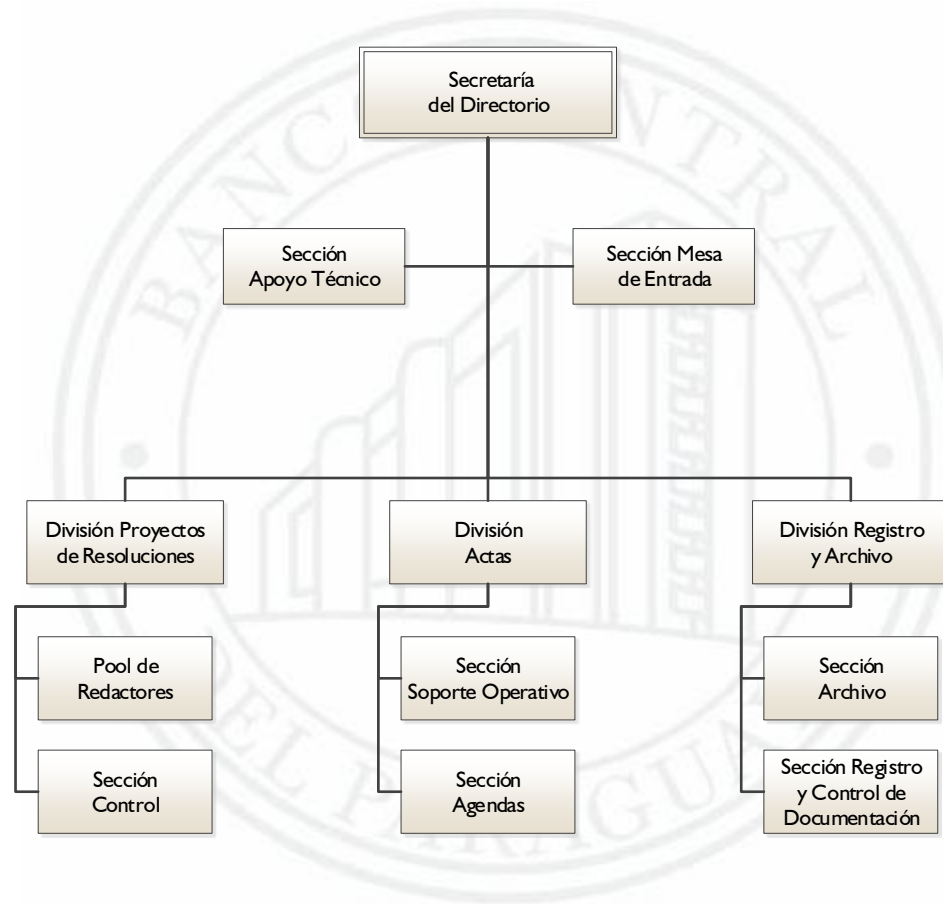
Secretaría del Directorio

Sección Apoyo Técnico

Sección Mesa de Entrada

División Proyectos de Resoluciones

Pool de Redactores

Sección Control

División Actas

Sección Soporte Operativo

Sección Agendas

División Registro y Archivo

Sección Archivo

Sección Registro y Control de Documentación

BANCO CENTRAL DEL PARAGUAY